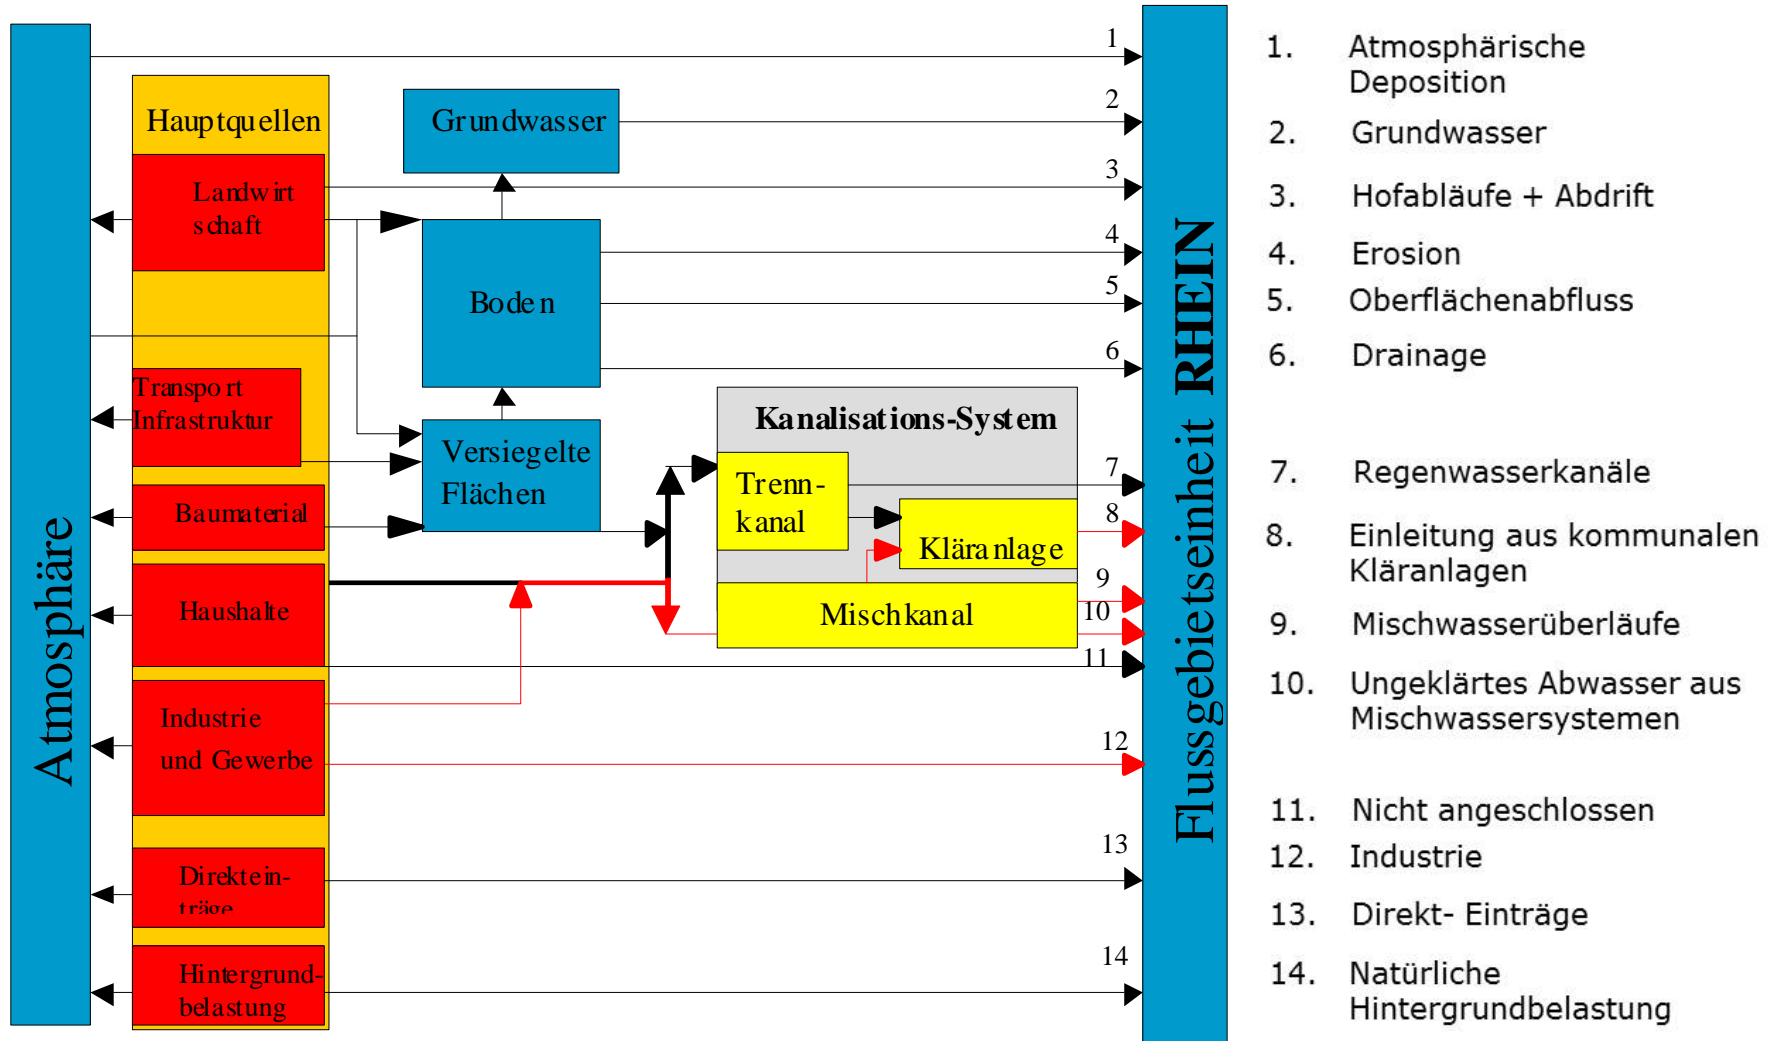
Atmosphäre

Hauptquellen

Landwirtschaft

Transport Infrastruktur

Baumaterial

Haushalte

Industrie und Gewerbe

Direkteinträge

Hintergrundbelastung

Grundwasser

Boden

Versiegelte Flächen

Kanalisations-System

Trennkanal

Kläranlage

Mischkanal

1
2
3
4
5
6
7
8
9
10
11
12
13
14

Flussgebietseinheit RHEIN

1. Atmosphärische Deposition
2. Grundwasser
3. Hofabläufe + Abdrift
4. Erosion
5. Oberflächenabfluss
6. Drainage
7. Regenwasserkanäle
8. Einleitung aus kommunalen Kläranlagen
9. Mischwasserüberläufe
10. Ungeklärtes Abwasser aus Mischwassersystemen
11. Nicht angeschlossen
12. Industrie
13. Direkt- Einträge
14. Natürliche Hintergrundbelastung